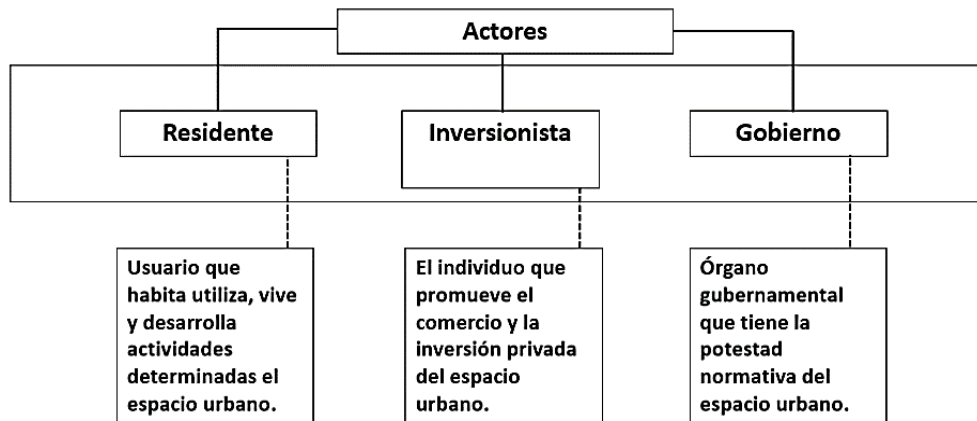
Actores

Residente

Inversionista

Gobierno

Usuario que habita utiliza, vive y desarrolla actividades determinadas el espacio urbano.

El individuo que promueve el comercio y la inversión privada del espacio urbano.

Órgano gubernamental que tiene la potestad normativa del espacio urbano.